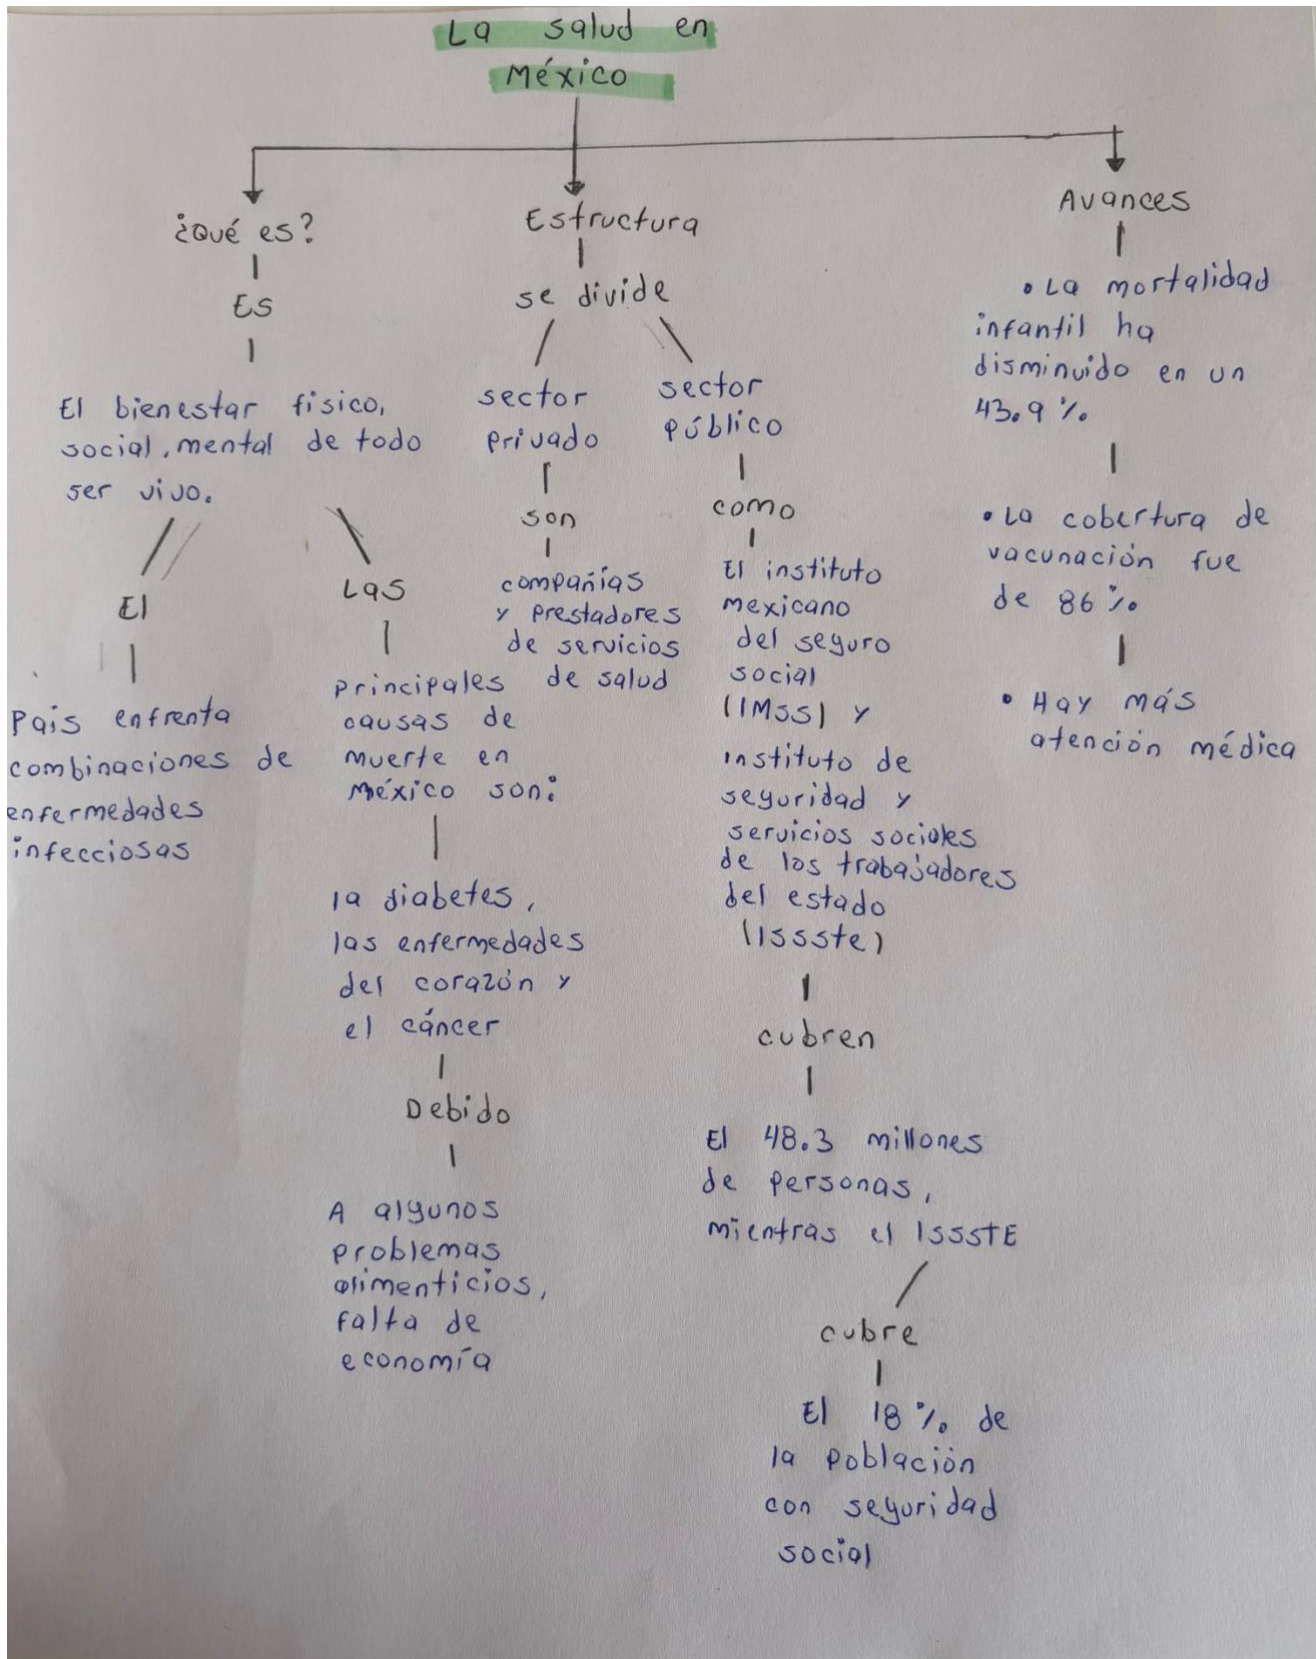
La salud en México

¿Qué es?

Es

El bienestar fisico, social, mental de todo ser vivo.

El

Pais enfrenta combinaciones de enfermedades infecciosas

Las

principales causas de muerte en México son:

la diabetes, las enfermedades del corazón y el cáncer

Debido

A algunos problemas alimenticios, falta de economía

Estructura

se divide

sector privado

son

compañías y prestadores de servicios de salud

sector público

como

El instituto mexicano del seguro social (IMSS) y instituto de seguridad y servicios sociales de los trabajadores del estado (ISSSTE)

cubren

El 48.3 millones de personas, mientras el ISSSTE

cubre

El 18 % de la población con seguridad social

Avances

• La mortalidad infantil ha disminuido en un 43.9 %

• La cobertura de vacunación fue de 86 %

• Hay más atención médica